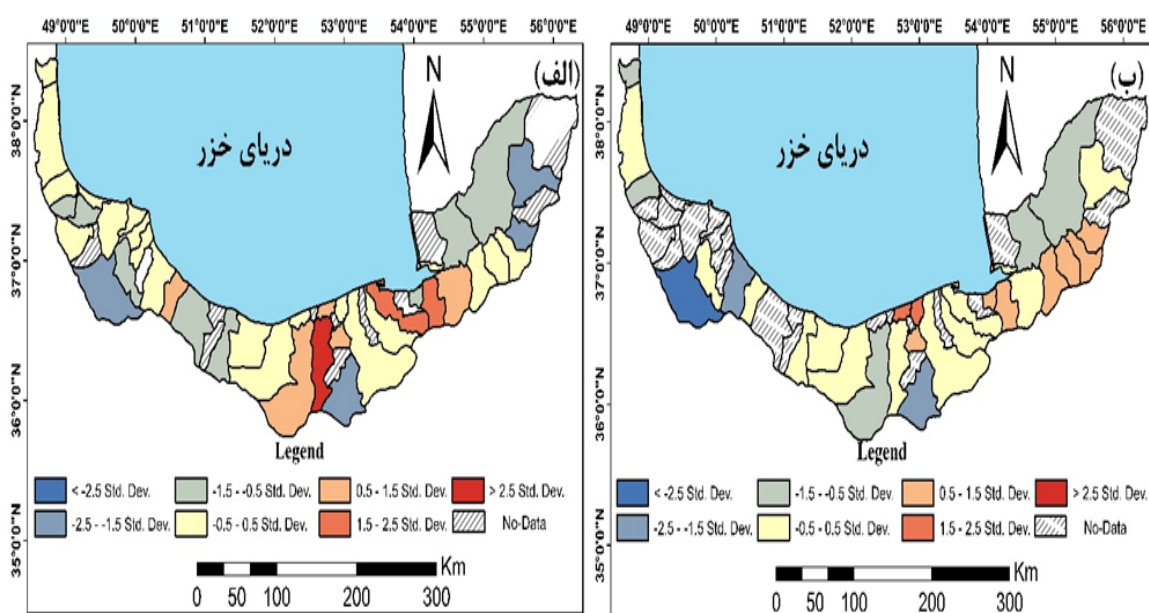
49°0'0"E 50°0'0"E 51°0'0"E 52°0'0"E 53°0'0"E 54°0'0"E 55°0'0"E 56°0'0"E

(الف)

N

دریای خزر

38°0'0"N
37°0'0"N
36°0'0"N
35°0'0"N

Legend

< -2.5 Std. Dev.
-1.5 - -0.5 Std. Dev.
0.5 - 1.5 Std. Dev.
> 2.5 Std. Dev.
-2.5 - -1.5 Std. Dev.
-0.5 - 0.5 Std. Dev.
1.5 - 2.5 Std. Dev.
No-Data

Km
0 50 100 200 300

49°0'0"E 50°0'0"E 51°0'0"E 52°0'0"E 53°0'0"E 54°0'0"E 55°0'0"E 56°0'0"E

(ب)

N

دریای خزر

38°0'0"N
37°0'0"N
36°0'0"N
35°0'0"N

Legend

< -2.5 Std. Dev.
-1.5 - -0.5 Std. Dev.
0.5 - 1.5 Std. Dev.
> 2.5 Std. Dev.
-2.5 - -1.5 Std. Dev.
-0.5 - 0.5 Std. Dev.
1.5 - 2.5 Std. Dev.
No-Data

Km
0 50 100 200 300